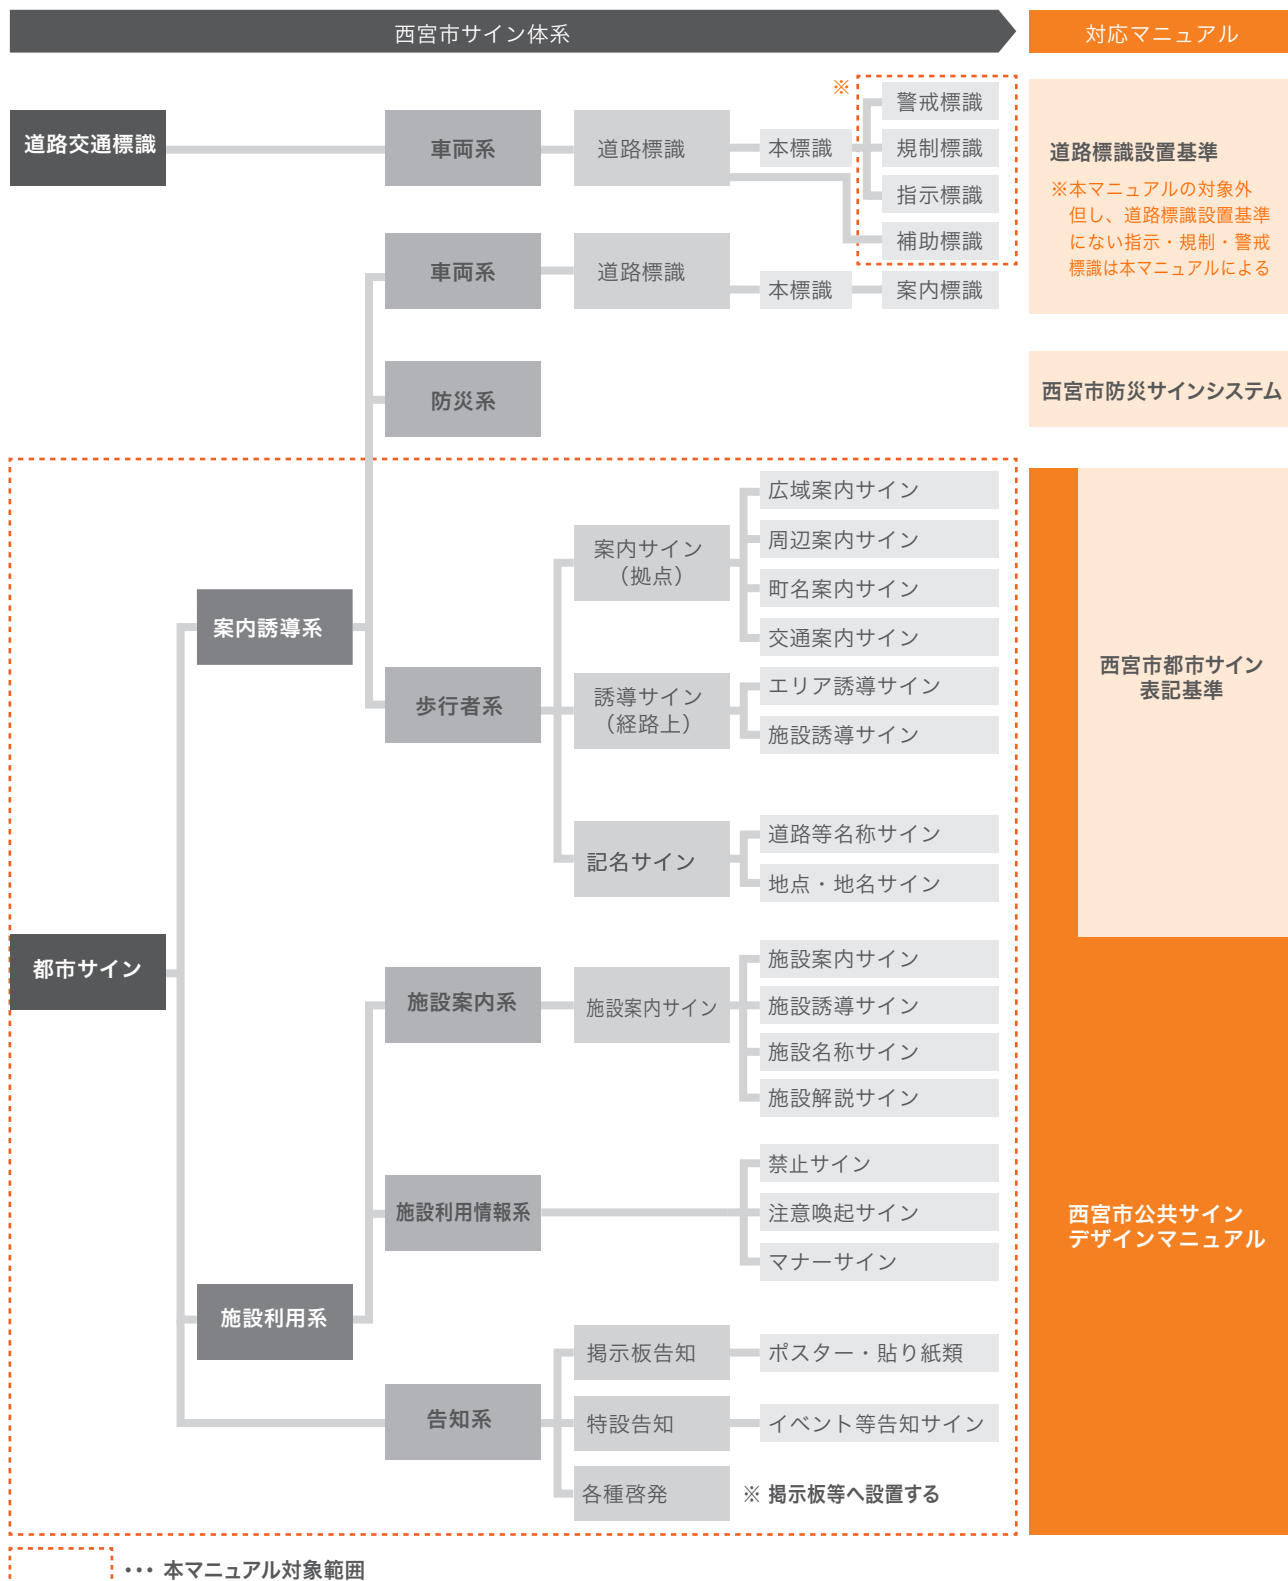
西宮市サイン体系

対応マニュアル

道路交通標識

車両系

道路標識

本標識

※

警戒標識

規制標識

指示標識

補助標識

道路標識設置基準

※本マニュアルの対象外
但し、道路標識設置基準にない指示・規制・警戒標識は本マニュアルによる

車両系

道路標識

本標識

案内標識

防災系

西宮市防災サインシステム

都市サイン

案内誘導系

歩行者系

案内サイン（拠点）

広域案内サイン

周辺案内サイン

町名案内サイン

交通案内サイン

誘導サイン（経路上）

エリア誘導サイン

施設誘導サイン

記名サイン

道路等名称サイン

地点・地名サイン

西宮市都市サイン表記基準

施設案内系

施設案内サイン

施設案内サイン

施設誘導サイン

施設名称サイン

施設解説サイン

施設利用系

施設利用情報系

禁止サイン

注意喚起サイン

マナーサイン

西宮市公共サインデザインマニュアル

告知系

掲示板告知

ポスター・貼り紙類

特設告知

イベント等告知サイン

各種啓発

※ 掲示板等へ設置する

･･･ 本マニュアル対象範囲